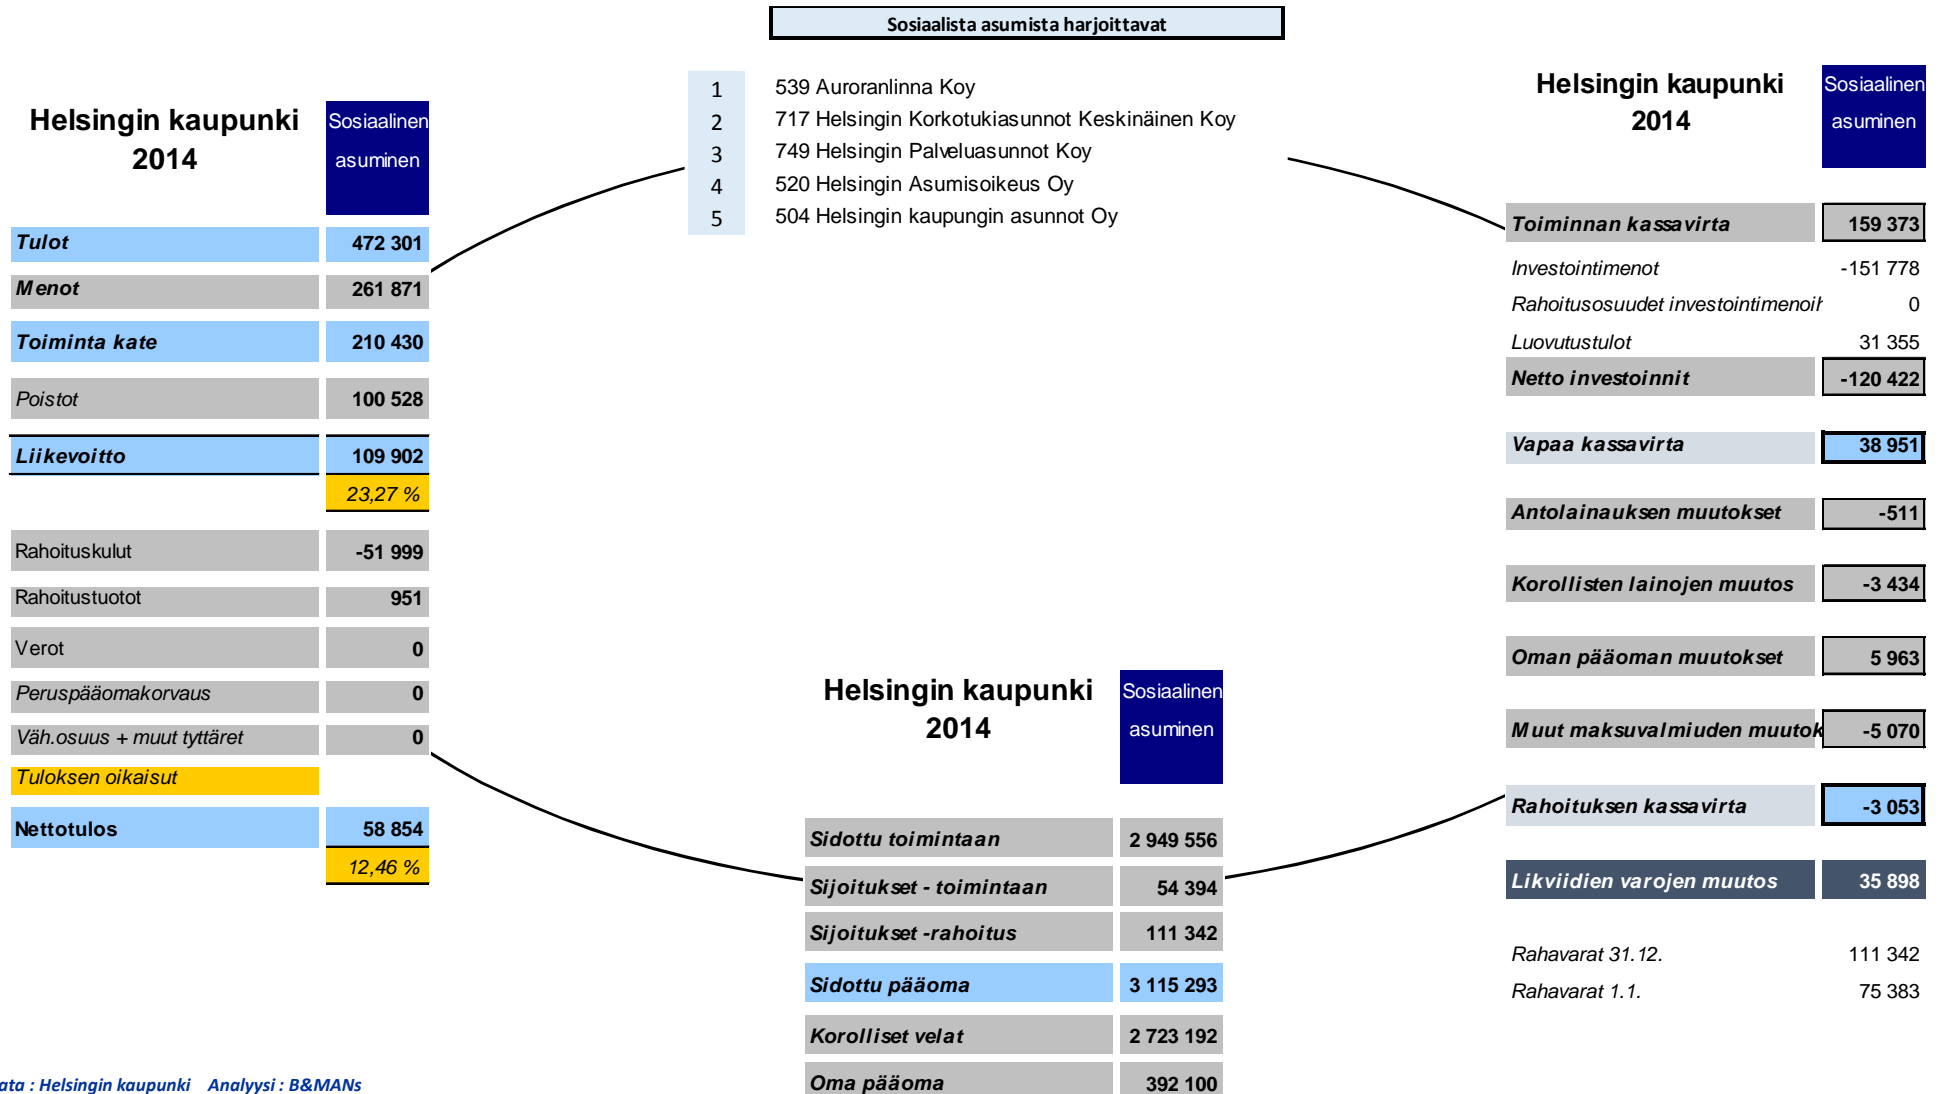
Sosiaalista asumista harjoittavat

| | |
|---|---|
| 1 | 539 Auroranlinna Koy |
| 2 | 717 Helsingin Korkotukiasunnot Keskinäinen Koy |
| 3 | 749 Helsingin Palveluasunnot Koy |
| 4 | 520 Helsingin Asumisoikeus Oy |
| 5 | 504 Helsingin kaupungin asunnot Oy |

Helsingin kaupunki 2014

Sosiaalinen asuminen

| | |
|---|---|
| Tulot | 472 301 |
| Menot | 261 871 |
| Toiminta kate | 210 430 |
| Poistot | 100 528 |
| Liikevoitto | 109 902 |
| | 23,27 % |
| Rahoituskulut | -51 999 |
| Rahoitustuotot | 951 |
| Verot | 0 |
| Peruspääomakorvaus | 0 |
| Väh.osuus + muut tyttäret | 0 |
| Tuloksen oikaisut | |
| Nettotulos | 58 854 |
| | 12,46 % |

Helsingin kaupunki 2014

Sosiaalinen asuminen

| | |
|---|---|
| Toiminnan kassavirta | 159 373 |
| Investointimenot | -151 778 |
| Rahoitusosuudet investointimenoih | 0 |
| Luovutustulot | 31 355 |
| Netto investoinnit | -120 422 |
| Vapaa kassavirta | 38 951 |
| Antolainauksen muutokset | -511 |
| Korollisten lainojen muutos | -3 434 |
| Oman pääoman muutokset | 5 963 |
| Muut maksuvalmiuden muutok | -5 070 |
| Rahoituksen kassavirta | -3 053 |
| Likviidien varojen muutos | 35 898 |
| Rahavarat 31.12. | 111 342 |
| Rahavarat 1.1. | 75 383 |

Helsingin kaupunki 2014

Sosiaalinen asuminen

| | |
|---|---|
| Sidottu toimintaan | 2 949 556 |
| Sijoitukset - toimintaan | 54 394 |
| Sijoitukset -rahoitus | 111 342 |
| Sidottu pääoma | 3 115 293 |
| Korolliset velat | 2 723 192 |
| Oma pääoma | 392 100 |

ata : Helsingin kaupunki Analyysi : B&MANs